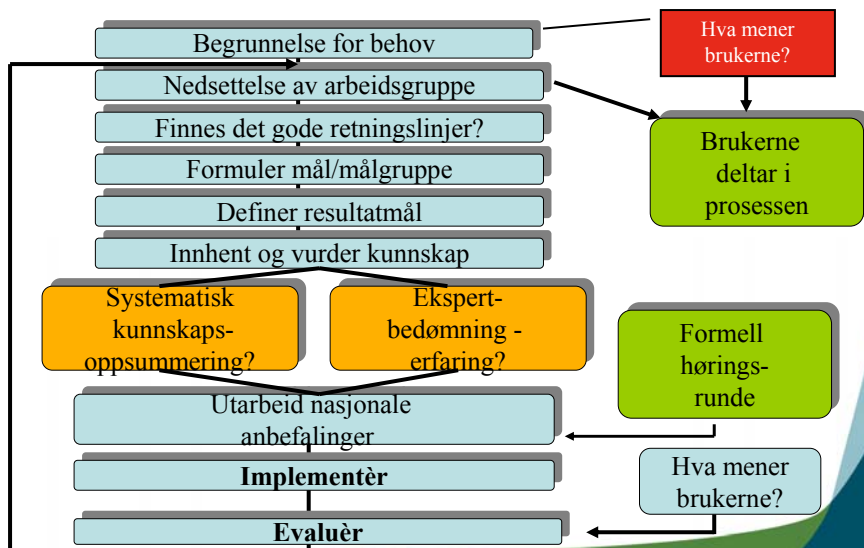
Begrunnelse for behov

Nedsettelse av arbeidsgruppe

Finnes det gode retningslinjer?

Formuler mål/målgruppe

Definer resultatmål

Innhent og vurder kunnskap

Systematisk kunnskapsoppsummering?

Ekspertbedømning - erfaring?

Utarbeid nasjonale anbefalinger

Implementèr

Evaluèr

Hva mener brukerne?

Brukerne deltar i prosessen

Formell høringsrunde

Hva mener brukerne?